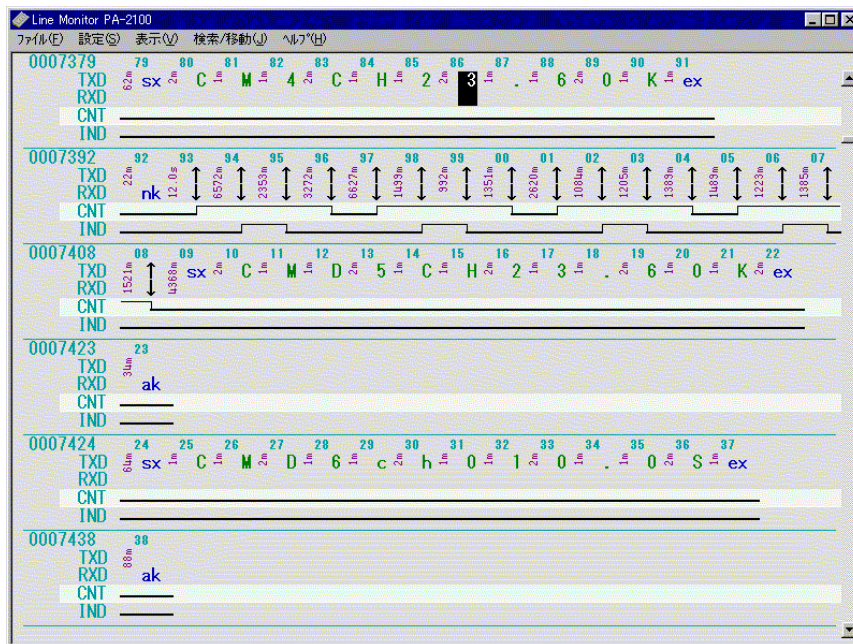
Line Monitor PA-2100

ファイル(F) 設定(S) 表示(V) 検索/移動(J) ヘルプ(H)

0007379
TXD
RXD
CNT
IND
79 80 81 82 83 84 85 86 87 88 89 90 91
62m sx 2m C 1m M 1m 4 2m C 1m H 1m 2 2m 3 1m . 1m 6 2m 0 1m K 1m ex

0007392
TXD
RXD
CNT
IND
92 93 94 95 96 97 98 99 00 01 02 03 04 05 06 07
22m nk 12.0s 6572m 2353m 3272m 6627m 1439m 932m 1351m 2620m 1084m 1205m 1383m 1489m 1223m 1385m

0007408
TXD
RXD
CNT
IND
08 09 10 11 12 13 14 15 16 17 18 19 20 21 22
1521m 4368m sx 2m C 1m M 1m D 2m 5 1m C 1m H 2m 2 1m 3 1m . 2m 6 1m 0 1m K 2m ex

0007423
TXD
RXD
CNT
IND
23
3um ak

0007424
TXD
RXD
CNT
IND
24 25 26 27 28 29 30 31 32 33 34 35 36 37
64m sx 1m C 1m M 2m D 2m 6 1m c 1m h 1m 0 1m 1 2m 0 1m . 1m 0 2m S 1m ex

0007438
TXD
RXD
CNT
IND
38
88m ak